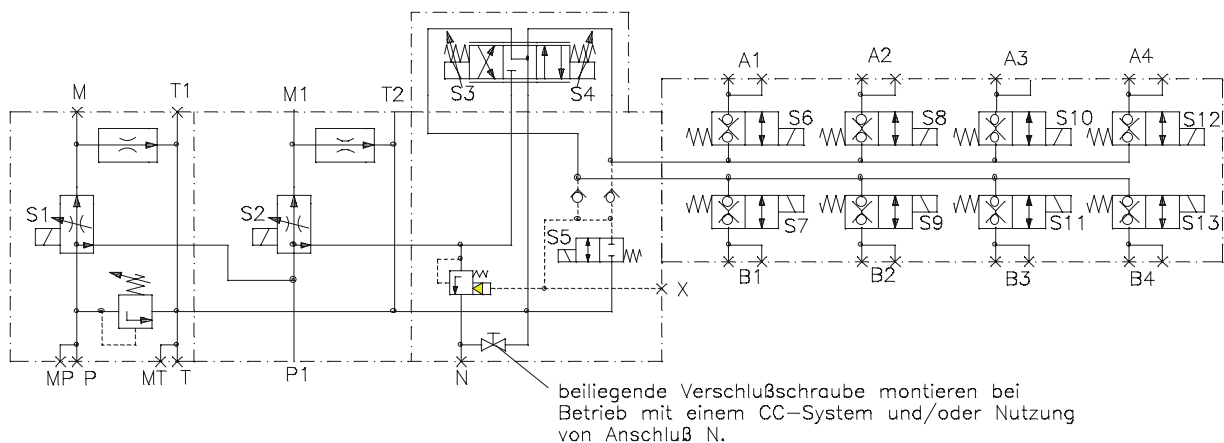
M
T1
M1
T2
S3
S4
A1
A2
A3
A4
S6
S8
S10
S12
S1
S2
S5
S7
S9
S11
S13
B1
B2
B3
B4
X
MP
P
MT
T
P1
N

beiliegende Verschlußschraube montieren bei Betrieb mit einem CC-System und/oder Nutzung von Anschluß N.